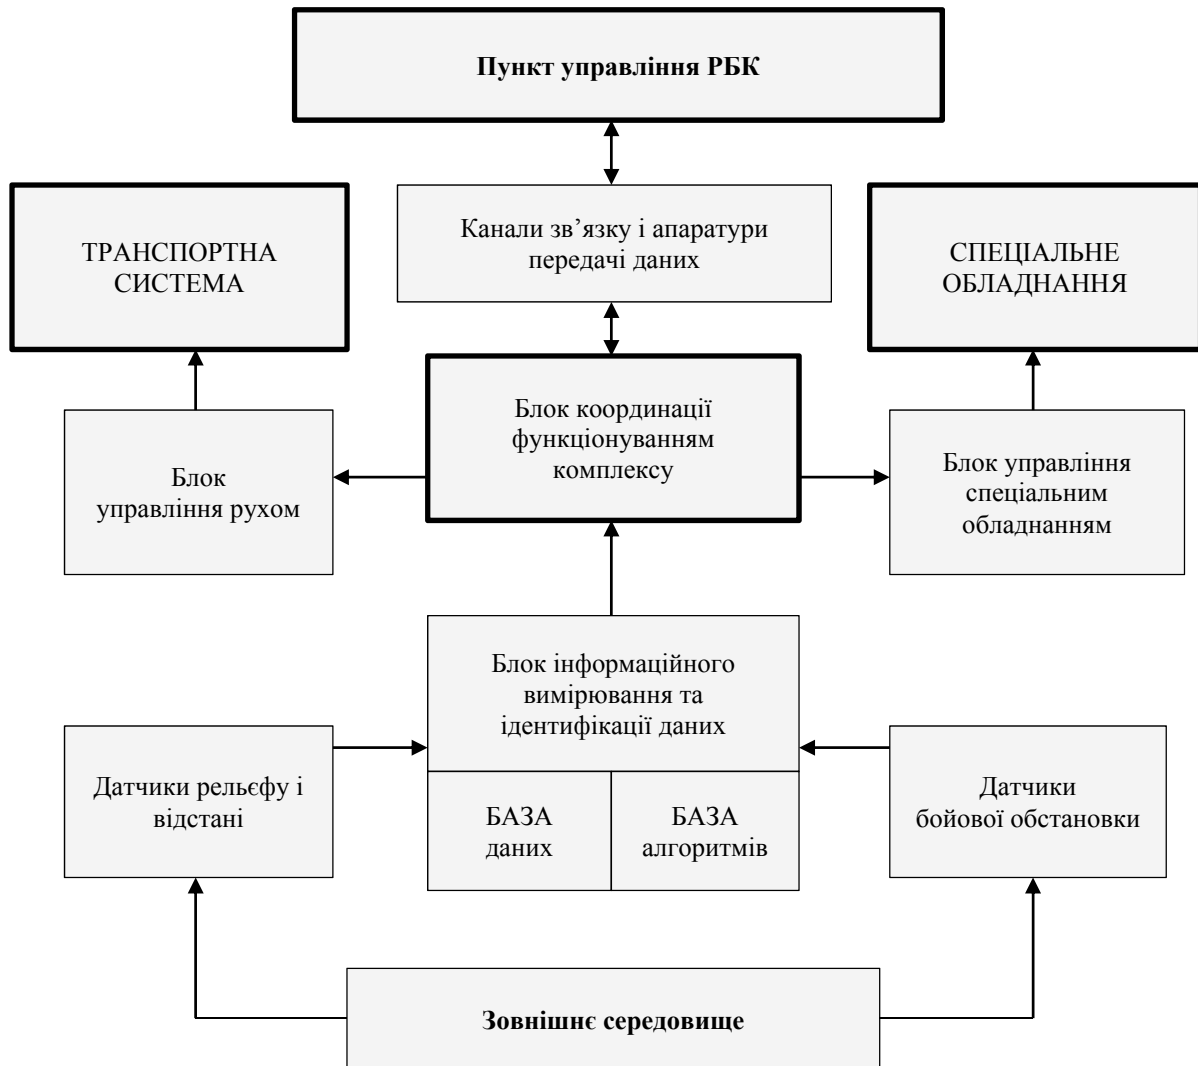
Пункт управління РБК

ТРАНСПОРТНА СИСТЕМА

Канали зв’язку і апаратури передачі даних

СПЕЦІАЛЬНЕ ОБЛАДНАННЯ

Блок управління рухом

Блок координації функціонуванням комплексу

Блок управління спеціальним обладнанням

Блок інформаційного вимірювання та ідентифікації даних

БАЗА даних

БАЗА алгоритмів

Датчики рельєфу і відстані

Датчики бойової обстановки

Зовнішнє середовище